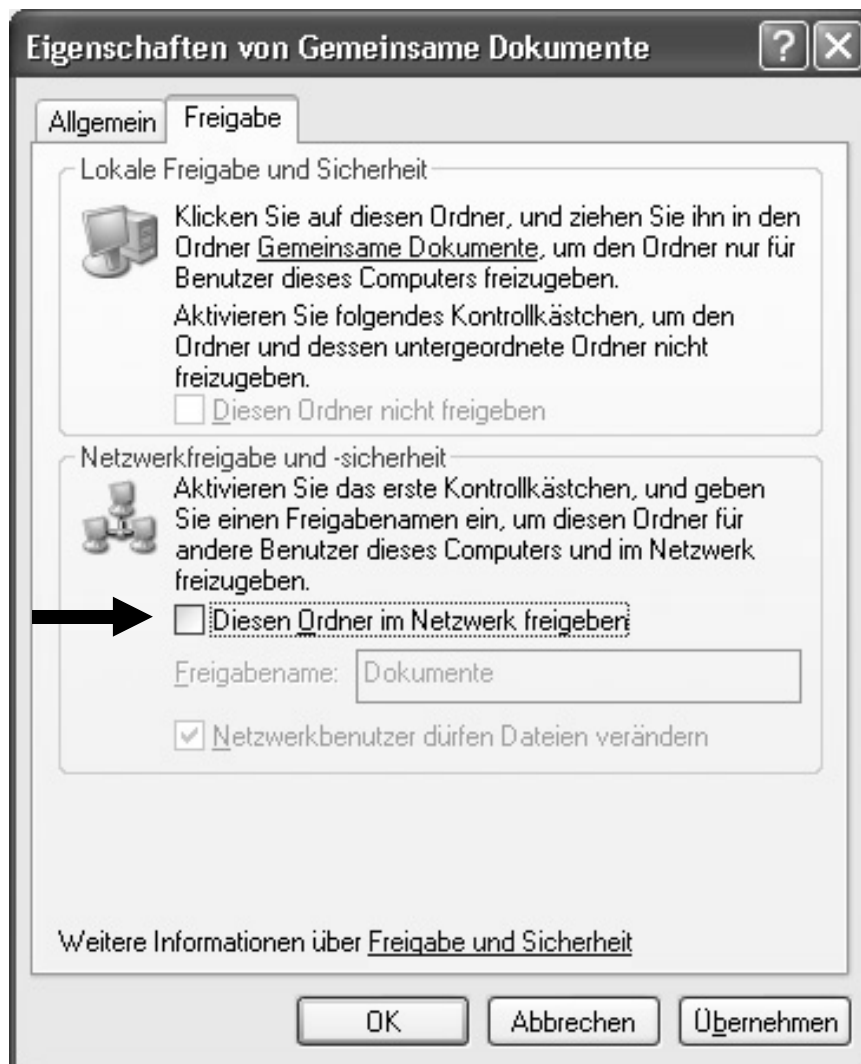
Eigenschaften von Gemeinsame Dokumente

?

X

Allgemein

Freigabe

Lokale Freigabe und Sicherheit

Klicken Sie auf diesen Ordner, und ziehen Sie ihn in den Ordner Gemeinsame Dokumente, um den Ordner nur für Benutzer dieses Computers freizugeben.

Aktivieren Sie folgendes Kontrollkästchen, um den Ordner und dessen untergeordnete Ordner nicht freizugeben.

Diesen Ordner nicht freigeben

Netzwerkfreigabe und -sicherheit

Aktivieren Sie das erste Kontrollkästchen, und geben Sie einen Freigabenamen ein, um diesen Ordner für andere Benutzer dieses Computers und im Netzwerk freizugeben.

Diesen Ordner im Netzwerk freigeben

Freigabename: Dokumente

Netzwerkbenutzer dürfen Dateien verändern

Weitere Informationen über Freigabe und Sicherheit

OK

Abbrechen

Übernehmen